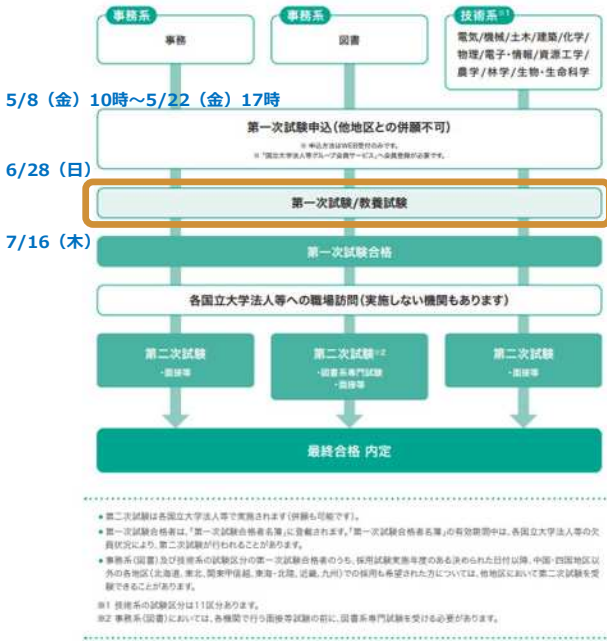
事務系

事務

事務系

図書

技術系※1

電気/機械/土木/建築/化学/物理/電子・情報/資源工学/農学/林学/生物・生命科学

5/8（金）10時～5/22（金）17時

第一次試験申込（他地区との併願不可）

※ 申込方法はWEB受付のみです。
※ 「国立大学法人等グループ会員サービス」へ会員登録が必要です。

6/28（日）

第一次試験/教養試験

7/16（木）

第一次試験合格

各国立大学法人等への職場訪問（実施しない機関もあります）

第二次試験
・面接等

第二次試験※2
・図書系専門試験
・面接等

第二次試験
・面接等

最終合格 内定

● 第二次試験は各国立大学法人等で実施されます（併願も可能です）。
● 第一次試験合格者は、「第一次試験合格者名簿」に登載されます。「第一次試験合格者名簿」の有効期間中は、各国立大学法人等の欠員状況により、第二次試験が行われることがあります。
● 事務系（図書）及び技術系の試験区分の第一次試験合格者のうち、採用試験実施年度のある決められた日付以降、中国・四国地区以外の各地区（北海道、東北、関東甲信越、東海・北陸、近畿、九州）での採用も希望された方については、他地区において第二次試験を受験できることがあります。

※1 技術系の試験区分は11区分あります。
※2 事務系（図書）においては、各機関で行う面接等試験の前に、図書系専門試験を受ける必要があります。